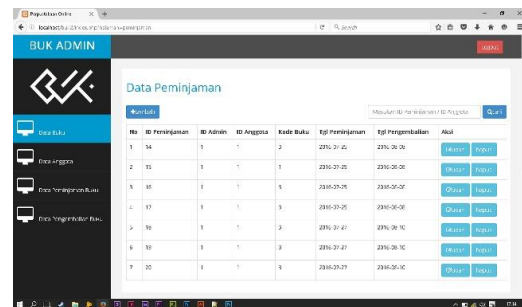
Perpustakaan Online
localhost/buk/index.php?halaman=peminjaman
Search

BUK ADMIN

Keluar

Data Buku
Data Anggota
Data Peminjaman Buku
Data Pengembalian Buku

Data Peminjaman

+Tambah

Masukan ID Peminjaman / ID Anggota
Cari

| No | ID Peminjaman | ID Admin | ID Anggota | Kode Buku | Tgl Peminjaman | Tgl Pengembalian | Aksi |
|---|---|---|---|---|---|---|---|
| 1 | 14 | 1 | 1 | 2 | 2016-07-25 | 2016-08-06 | Ubah Hapus |
| 2 | 15 | 1 | 1 | 1 | 2016-07-25 | 2016-08-08 | Ubah Hapus |
| 3 | 16 | 1 | 1 | 3 | 2016-07-25 | 2016-08-08 | Ubah Hapus |
| 4 | 17 | 1 | 1 | 3 | 2016-07-25 | 2016-08-08 | Ubah Hapus |
| 5 | 18 | 1 | 1 | 2 | 2016-07-27 | 2016-08-10 | Ubah Hapus |
| 6 | 19 | 1 | 1 | 3 | 2016-07-27 | 2016-08-10 | Ubah Hapus |
| 7 | 20 | 1 | 1 | 3 | 2016-07-27 | 2016-08-10 | Ubah Hapus |